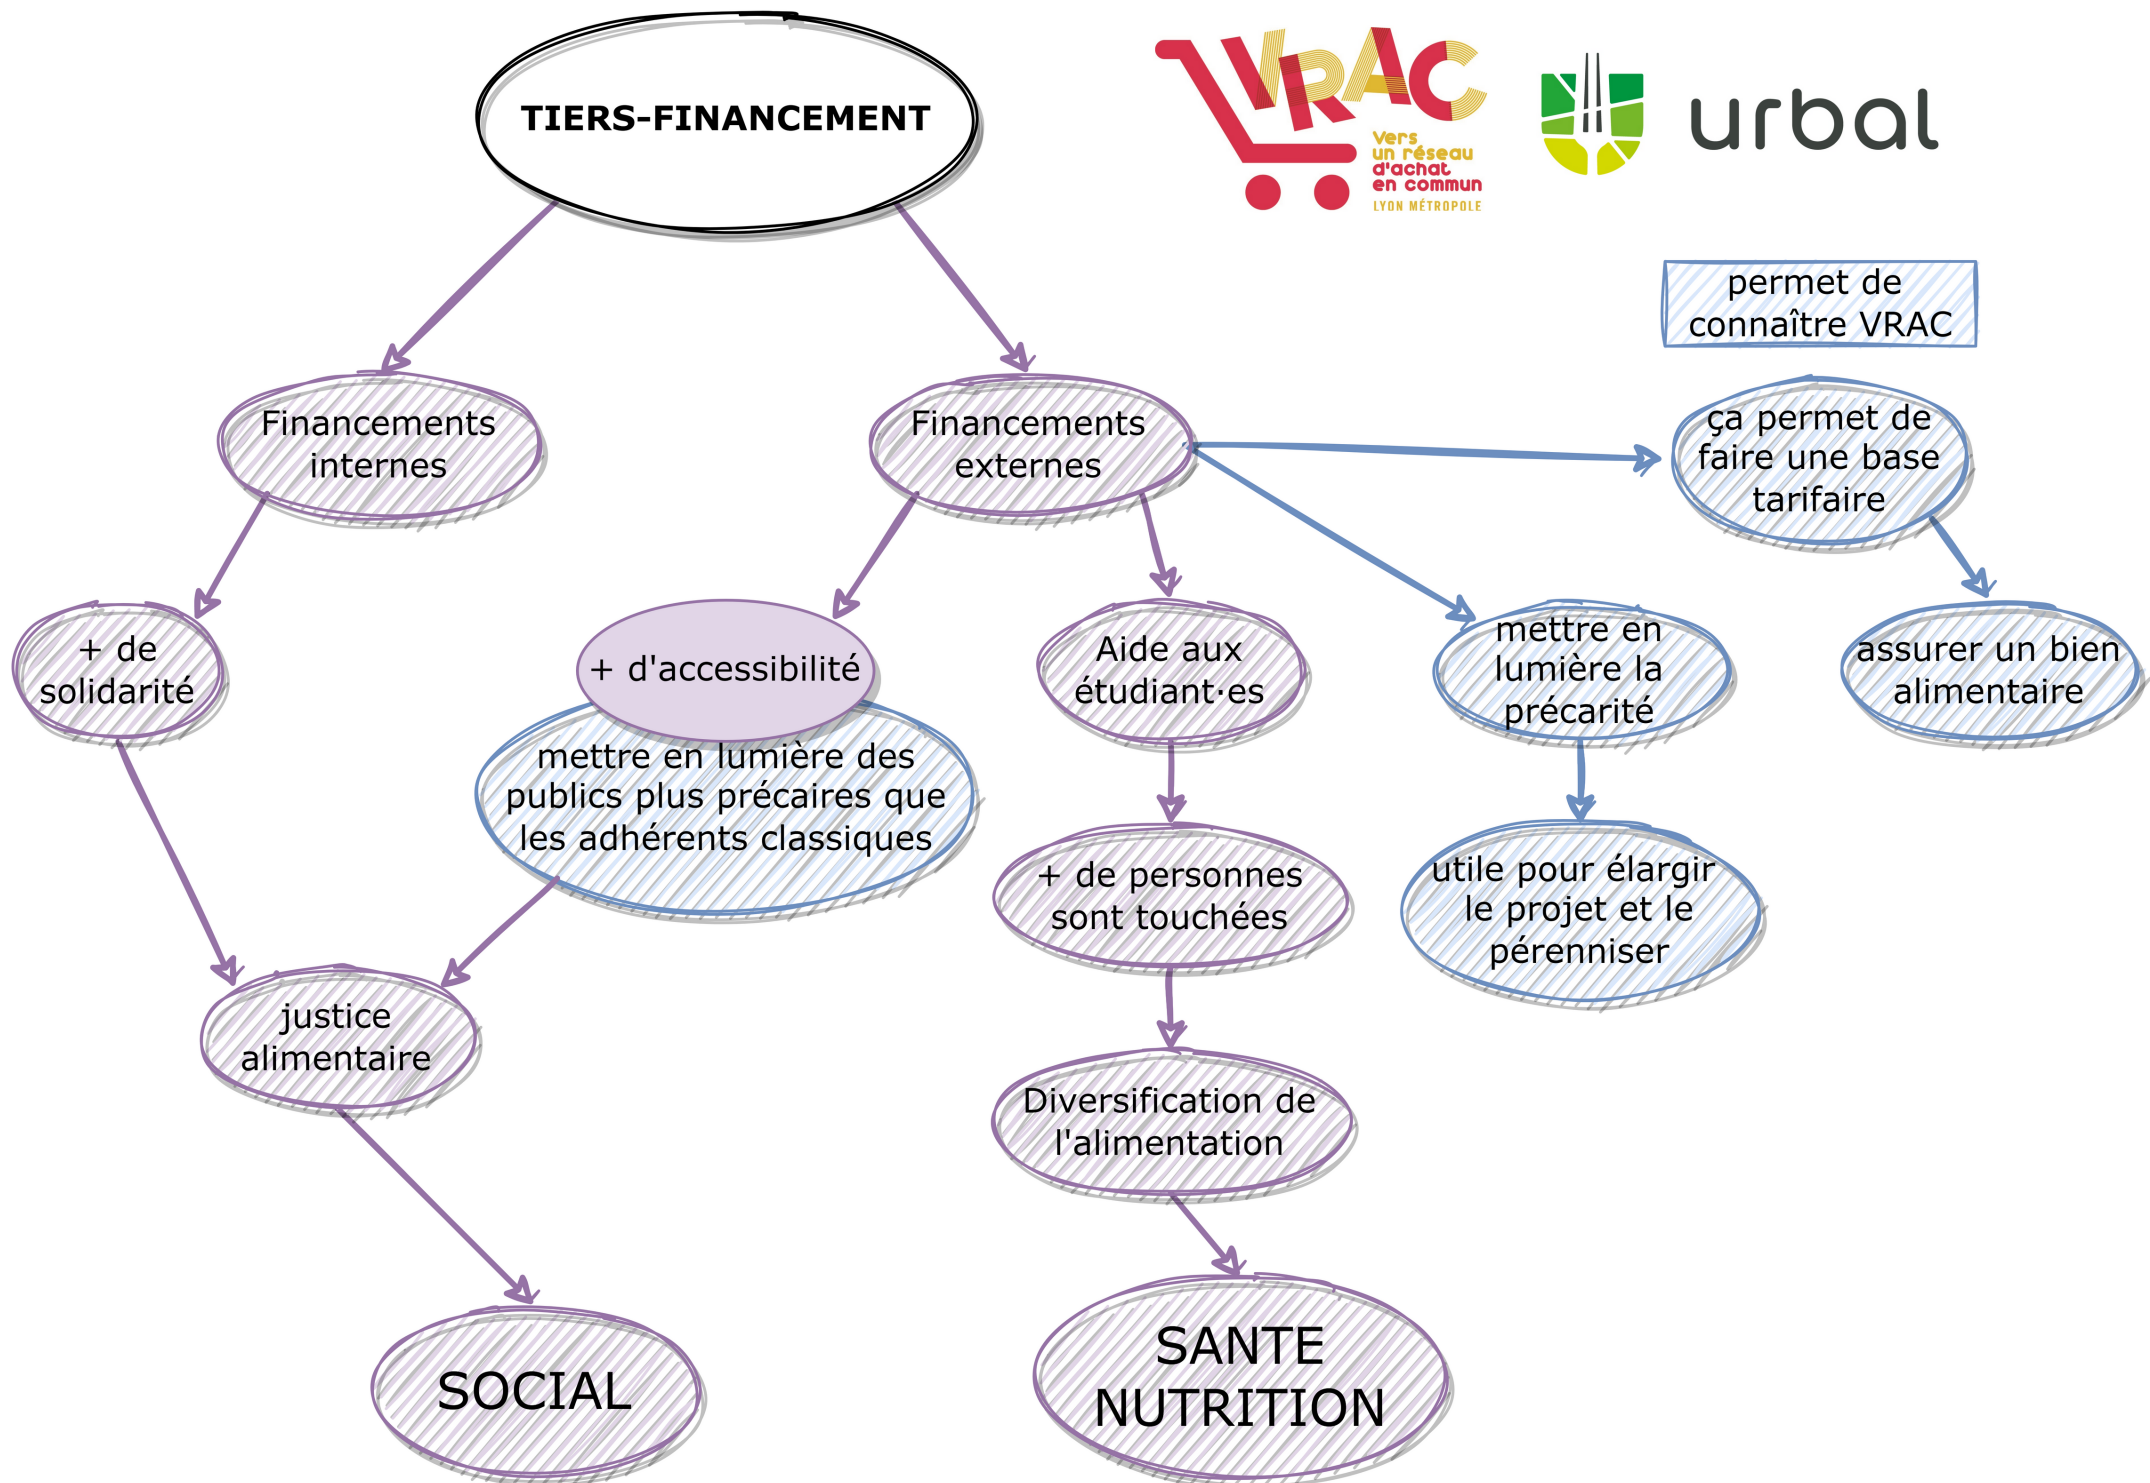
TIERS-FINANCEMENT

VRAC
Vers un réseau d'achat en commun
LYON MÉTROPOLE

urbal

permet de connaître VRAC

Financements internes

Financements externes

ça permet de faire une base tarifaire

+ de solidarité

+ d'accessibilité

mettre en lumière des publics plus précaires que les adhérents classiques

Aide aux étudiant·es

mettre en lumière la précarité

assurer un bien alimentaire

+ de personnes sont touchées

utile pour élargir le projet et le pérenniser

justice alimentaire

Diversification de l'alimentation

SOCIAL

SANTE NUTRITION